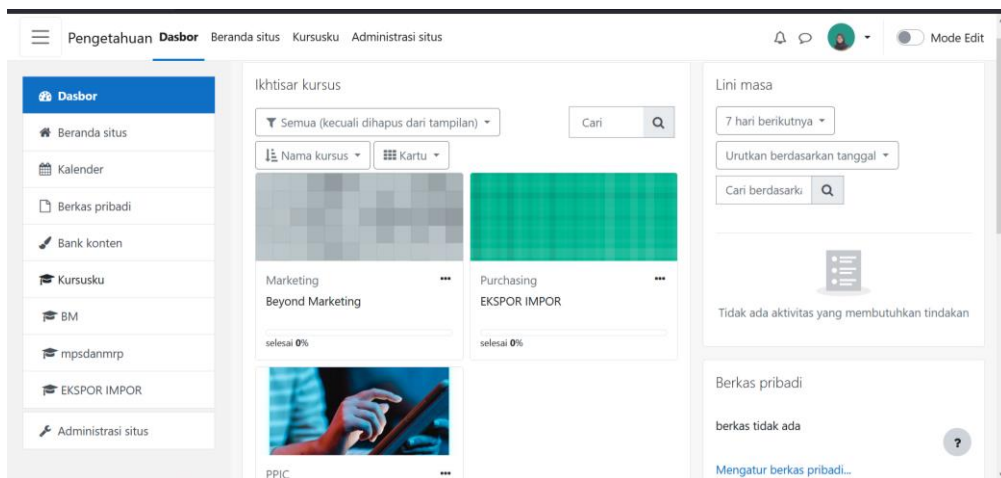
Pengetahuan Dasbor Beranda situs Kursusku Administrasi situs

Mode Edit

Dasbor
Beranda situs
Kalender
Berkas pribadi
Bank konten
Kursusku
BM
mpsdanmrp
EKSPOR IMPOR
Administrasi situs

Ikhtisar kursus

Semua (kecuali dihapus dari tampilan)

Cari

Nama kursus

Kartu

Marketing
Beyond Marketing
selesai 0%

Purchasing
EKSPOR IMPOR
selesai 0%

PPIC

Lini masa

7 hari berikutnya

Urutkan berdasarkan tanggal

Cari berdasarka

Tidak ada aktivitas yang membutuhkan tindakan

Berkas pribadi

berkas tidak ada

Mengatur berkas pribadi...

?